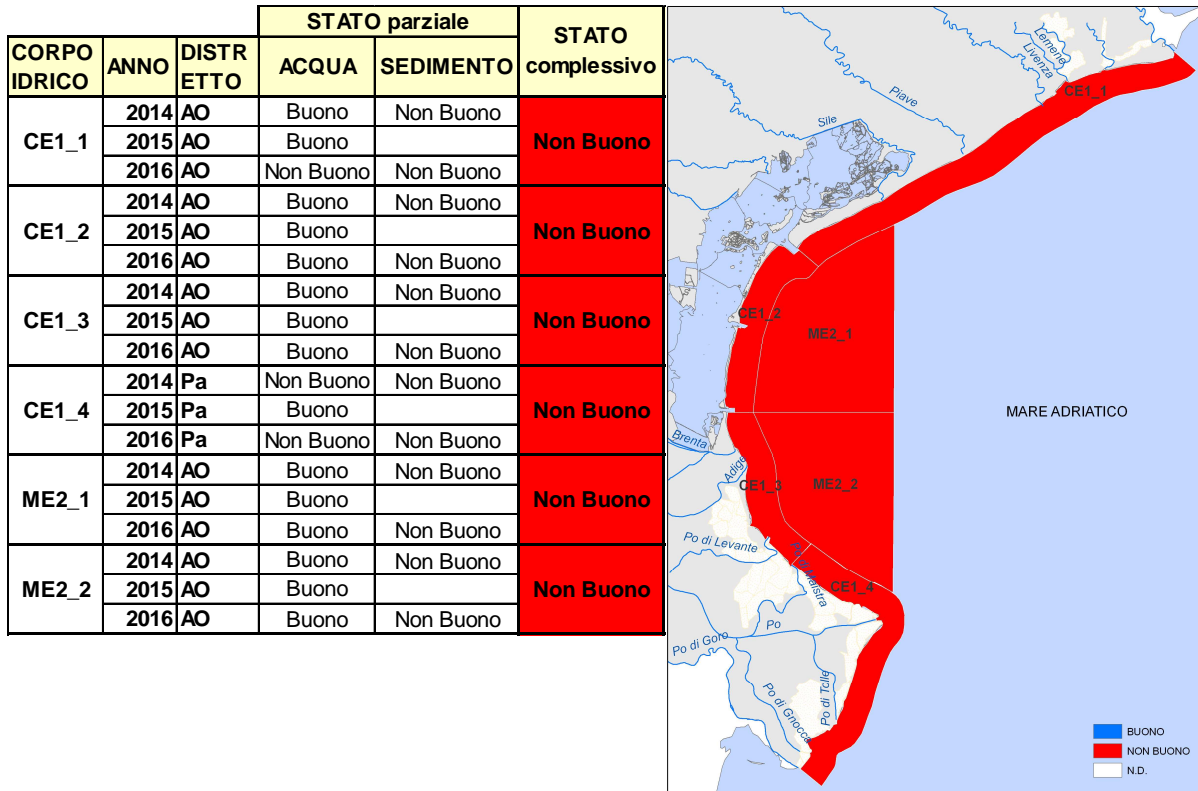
| CORPO IDRICO | ANNO | DISTRETTO | STATO parziale ACQUA | STATO parziale SEDIMENTO | STATO complessivo |
|---|---|---|---|---|---|
| CE1_1 | 2014 | AO | Buono | Non Buono | Non Buono |
| | 2015 | AO | Buono | | |
| | 2016 | AO | Non Buono | Non Buono | |
| CE1_2 | 2014 | AO | Buono | Non Buono | Non Buono |
| | 2015 | AO | Buono | | |
| | 2016 | AO | Buono | Non Buono | |
| CE1_3 | 2014 | AO | Buono | Non Buono | Non Buono |
| | 2015 | AO | Buono | | |
| | 2016 | AO | Buono | Non Buono | |
| CE1_4 | 2014 | Pa | Non Buono | Non Buono | Non Buono |
| | 2015 | Pa | Buono | | |
| | 2016 | Pa | Non Buono | Non Buono | |
| ME2_1 | 2014 | AO | Buono | Non Buono | Non Buono |
| | 2015 | AO | Buono | | |
| | 2016 | AO | Buono | Non Buono | |
| ME2_2 | 2014 | AO | Buono | Non Buono | Non Buono |
| | 2015 | AO | Buono | | |
| | 2016 | AO | Buono | Non Buono | |

Lemene
Livenza
Piave
Sile
CE1_1
CE1_2
ME2_1
MARE ADRIATICO
Brenta
Adige
CE1_3
ME2_2
Po di Levante
Po di Maistra
CE1_4
Po di Goro
Po
Po di Gnocca
Po di Tolle
BUONO
NON BUONO
N.D.